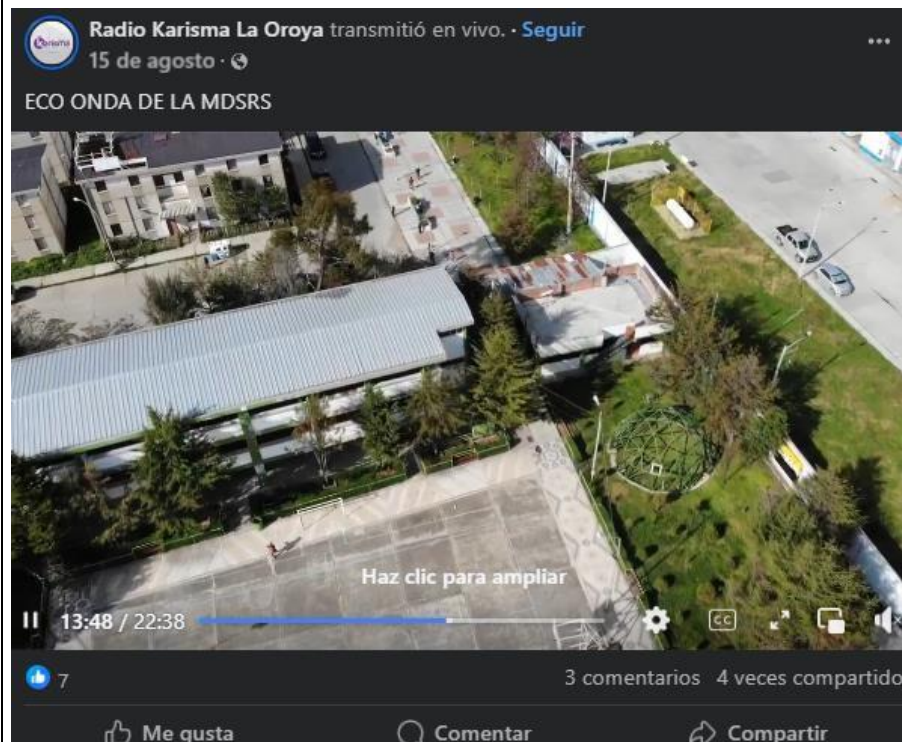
Karisma

Radio Karisma La Oroya transmitió en vivo. · Seguir
15 de agosto ·

...

ECO ONDA DE LA MDSRS

Haz clic para ampliar

13:48 / 22:38

CC

7

3 comentarios 4 veces compartido

Me gusta

Comentar

Compartir